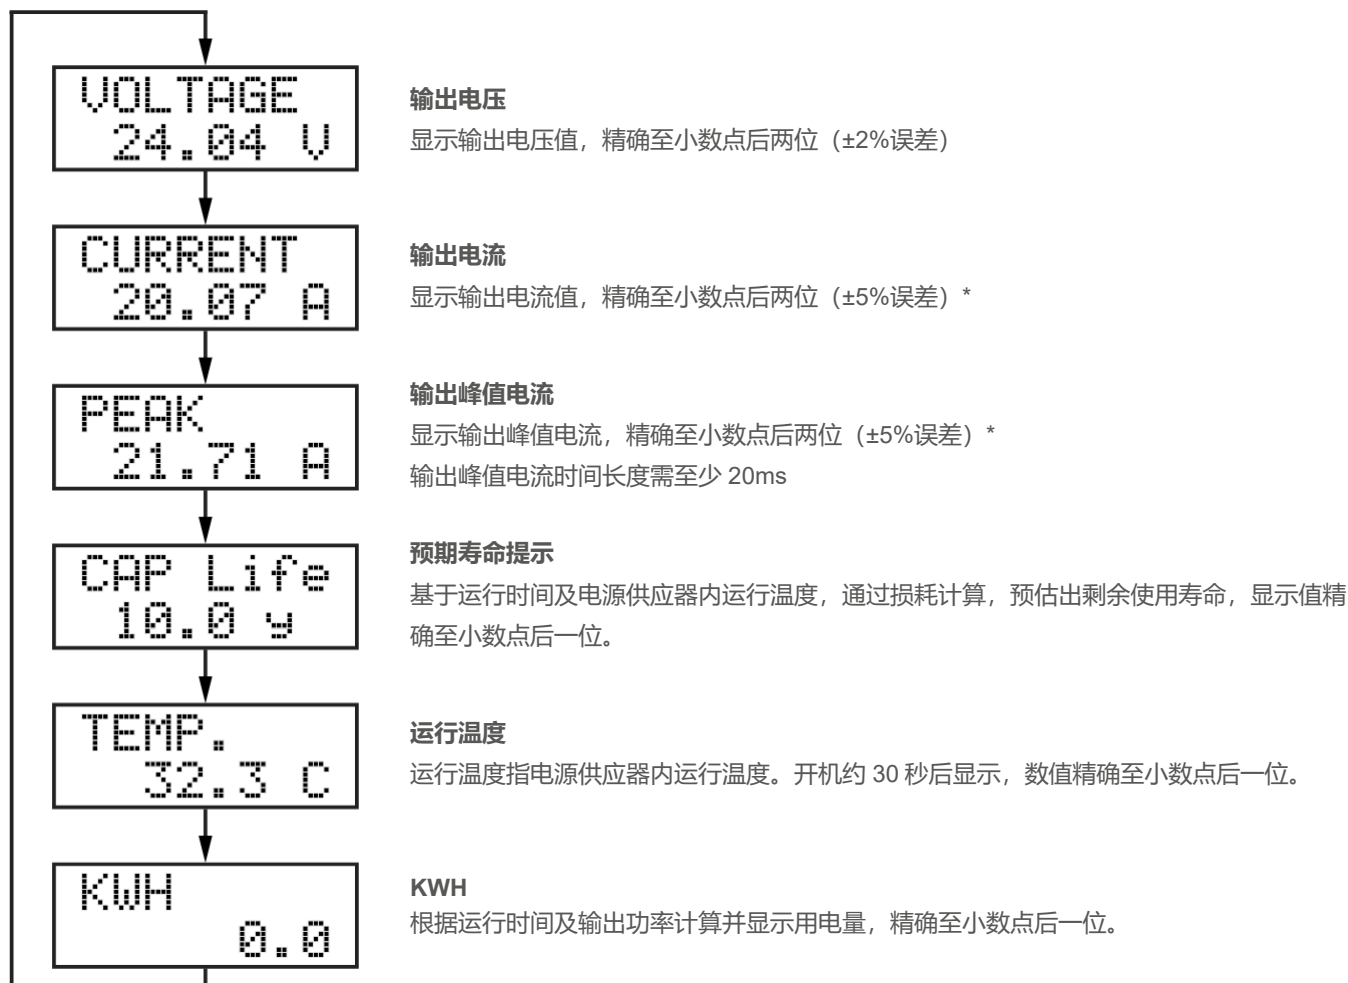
VOLTAGE
24.04 V

输出电压
显示输出电压值，精确至小数点后两位（±2%误差）

CURRENT
20.07 A

输出电流
显示输出电流值，精确至小数点后两位（±5%误差）*

PEAK
21.71 A

输出峰值电流
显示输出峰值电流，精确至小数点后两位（±5%误差）*
输出峰值电流时间长度需至少 20ms

CAP Life
10.0 y

预期寿命提示
基于运行时间及电源供应器内运行温度，通过损耗计算，预估出剩余使用寿命，显示值精确至小数点后一位。

TEMP.
32.3 C

运行温度
运行温度指电源供应器内运行温度。开机约 30 秒后显示，数值精确至小数点后一位。

KWH
0.0

KWH
根据运行时间及输出功率计算并显示用电量，精确至小数点后一位。